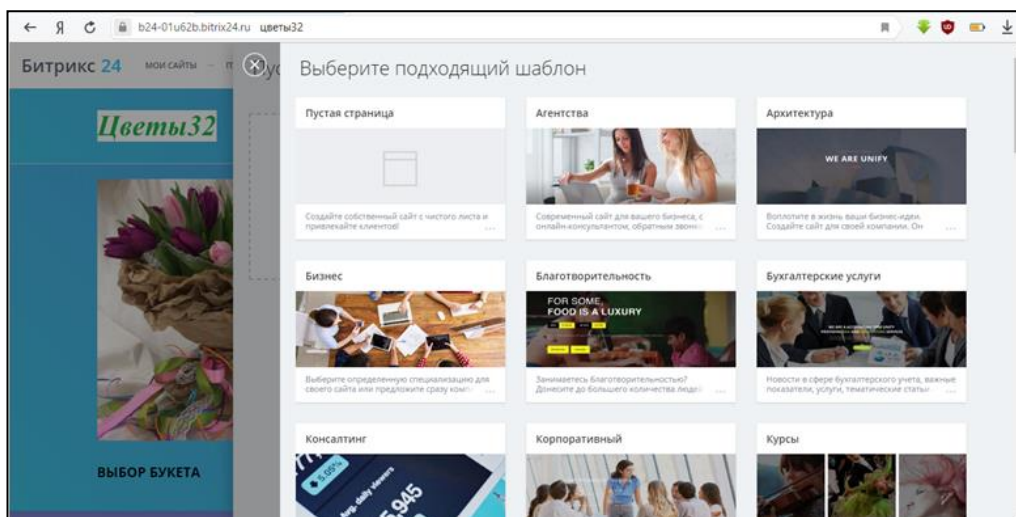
b24-01u62b.bitrix24.ru цветы32

Битрикс 24 МОИ САЙТЫ

Цветы32

ВЫБОР БУКЕТА

Выберите подходящий шаблон

Пустая страница

Создайте собственный сайт с чистого листа и привлекайте клиентов!

Агентства

Современный сайт для вашего бизнеса, с онлайн-консультантом, обратным звонк...

Архитектура

WE ARE UNIFY

Воплотите в жизнь ваши бизнес-идеи. Создайте сайт для своей компании. Он ...

Бизнес

Выберите определенную специализацию для своего сайта или предложите сразу комп...

Благотворительность

FOR SOME FOOD IS A LUXURY

Занимаетесь благотворительностью? Донесите до большего количества людей...

Бухгалтерские услуги

Новости в сфере бухгалтерского учета, важные показатели, услуги, тематические статьи ...

Консалтинг

5,945

Корпоративный

Курсы